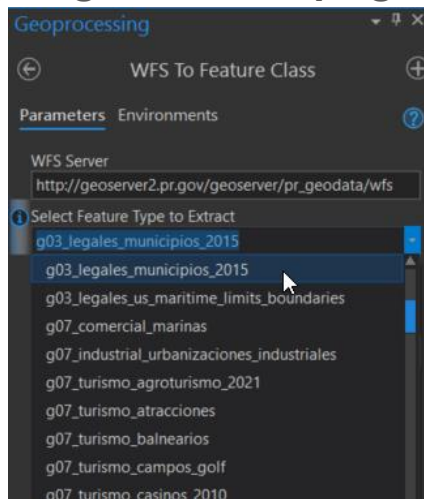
Geoprocessing

WFS To Feature Class

Parameters Environments

WFS Server
http://geoserver2.pr.gov/geoserver/pr_geodata/wfs

Select Feature Type to Extract
g03_legales_municipios_2015

g03_legales_municipios_2015
g03_legales_us_maritime_limits_boundaries
g07_comercial_marinas
g07_industrial_urbanizaciones_industriales
g07_turismo_agroturismo_2021
g07_turismo_atracciones
g07_turismo_balnearios
g07_turismo_campos_golf
g07_turismo_casinos_2010